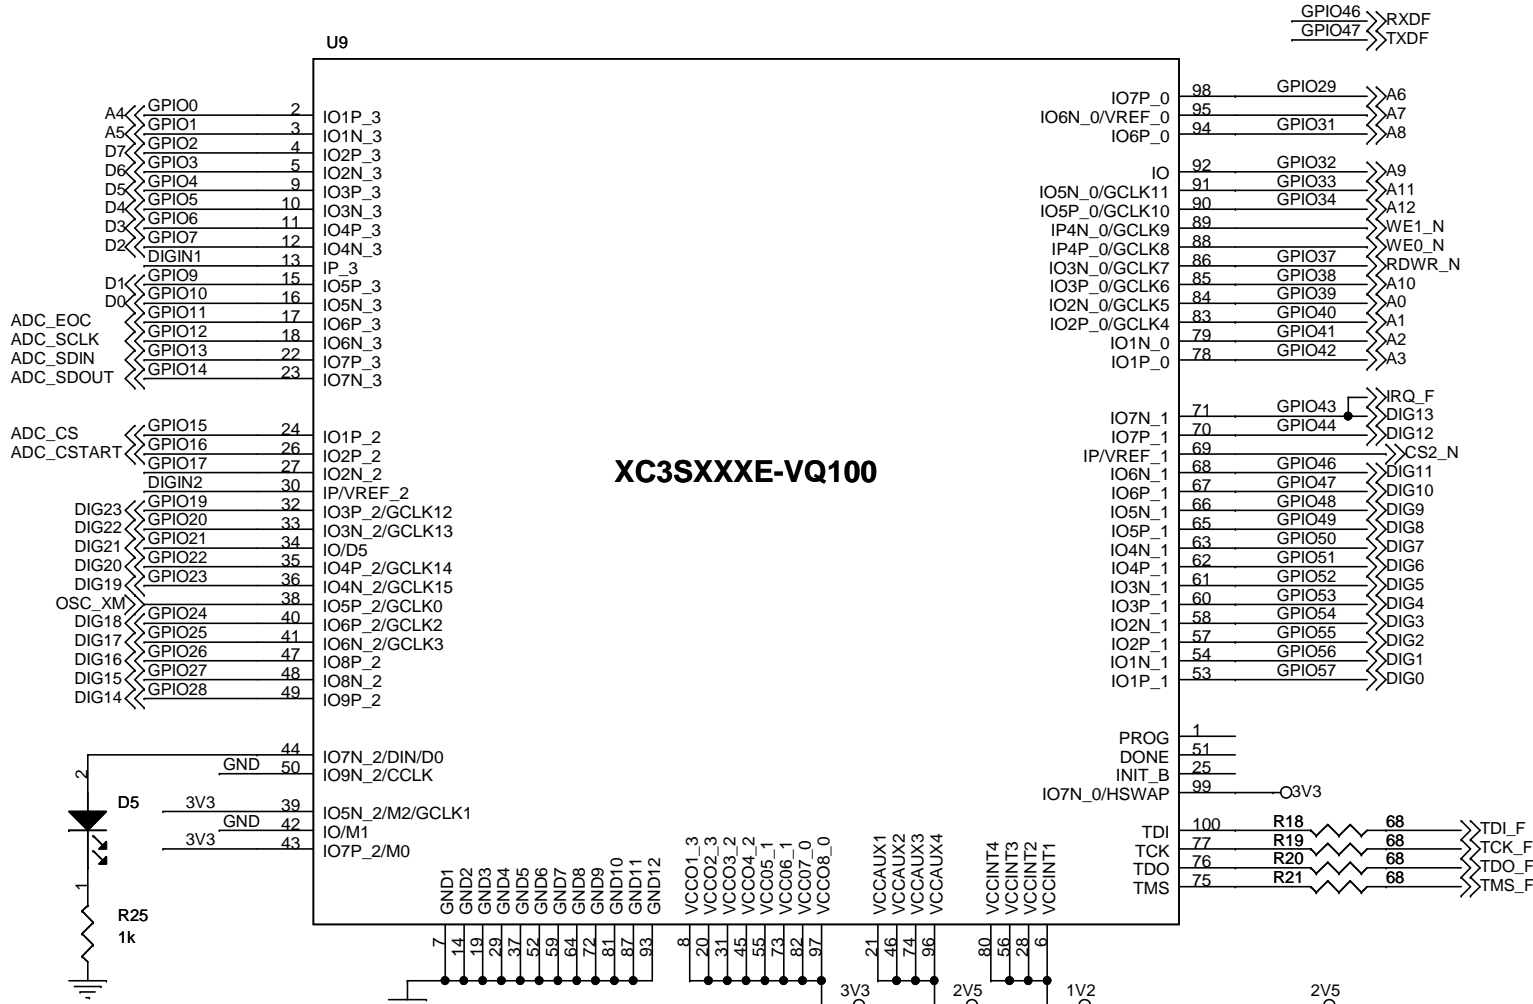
GPIO46 RXDF
GPIO47 TXDF

U9

XC3SXXXE-VQ100

| Net | Signal | Pin | Pin name |
|---|---|---|---|
| A4 | GPIO0 | 2 | IO1P_3 |
| A5 | GPIO1 | 3 | IO1N_3 |
| D7 | GPIO2 | 4 | IO2P_3 |
| D6 | GPIO3 | 5 | IO2N_3 |
| D5 | GPIO4 | 9 | IO3P_3 |
| D4 | GPIO5 | 10 | IO3N_3 |
| D3 | GPIO6 | 11 | IO4P_3 |
| D2 | GPIO7 | 12 | IO4N_3 |
| | DIGIN1 | 13 | IP_3 |
| D1 | GPIO9 | 15 | IO5P_3 |
| D0 | GPIO10 | 16 | IO5N_3 |
| ADC_EOC | GPIO11 | 17 | IO6P_3 |
| ADC_SCLK | GPIO12 | 18 | IO6N_3 |
| ADC_SDIN | GPIO13 | 22 | IO7P_3 |
| ADC_SDOUT | GPIO14 | 23 | IO7N_3 |
| ADC_CS | GPIO15 | 24 | IO1P_2 |
| ADC_CSTART | GPIO16 | 26 | IO2P_2 |
| | GPIO17 | 27 | IO2N_2 |
| | DIGIN2 | 30 | IP/VREF_2 |
| DIG23 | GPIO19 | 32 | IO3P_2/GCLK12 |
| DIG22 | GPIO20 | 33 | IO3N_2/GCLK13 |
| DIG21 | GPIO21 | 34 | IO/D5 |
| DIG20 | GPIO22 | 35 | IO4P_2/GCLK14 |
| DIG19 | GPIO23 | 36 | IO4N_2/GCLK15 |
| OSC_XM | | 38 | IO5P_2/GCLK0 |
| DIG18 | GPIO24 | 40 | IO6P_2/GCLK2 |
| DIG17 | GPIO25 | 41 | IO6N_2/GCLK3 |
| DIG16 | GPIO26 | 47 | IO8P_2 |
| DIG15 | GPIO27 | 48 | IO8N_2 |
| DIG14 | GPIO28 | 49 | IO9P_2 |
| | | 44 | IO7N_2/DIN/D0 |
| | GND | 50 | IO9N_2/CCLK |
| | 3V3 | 39 | IO5N_2/M2/GCLK1 |
| | GND | 42 | IO/M1 |
| | 3V3 | 43 | IO7P_2/M0 |

| Pin name | Pin | Signal | Net |
|---|---|---|---|
| IO7P_0 | 98 | GPIO29 | A6 |
| IO6N_0/VREF_0 | 95 | | A7 |
| IO6P_0 | 94 | GPIO31 | A8 |
| IO | 92 | GPIO32 | A9 |
| IO5N_0/GCLK11 | 91 | GPIO33 | A11 |
| IO5P_0/GCLK10 | 90 | GPIO34 | A12 |
| IP4N_0/GCLK9 | 89 | | WE1_N |
| IP4P_0/GCLK8 | 88 | | WE0_N |
| IO3N_0/GCLK7 | 86 | GPIO37 | RDWR_N |
| IO3P_0/GCLK6 | 85 | GPIO38 | A10 |
| IO2N_0/GCLK5 | 84 | GPIO39 | A0 |
| IO2P_0/GCLK4 | 83 | GPIO40 | A1 |
| IO1N_0 | 79 | GPIO41 | A2 |
| IO1P_0 | 78 | GPIO42 | A3 |
| IO7N_1 | 71 | GPIO43 | IRQ_F, DIG13 |
| IO7P_1 | 70 | GPIO44 | DIG12 |
| IP/VREF_1 | 69 | | CS2_N |
| IO6N_1 | 68 | GPIO46 | DIG11 |
| IO6P_1 | 67 | GPIO47 | DIG10 |
| IO5N_1 | 66 | GPIO48 | DIG9 |
| IO5P_1 | 65 | GPIO49 | DIG8 |
| IO4N_1 | 63 | GPIO50 | DIG7 |
| IO4P_1 | 62 | GPIO51 | DIG6 |
| IO3N_1 | 61 | GPIO52 | DIG5 |
| IO3P_1 | 60 | GPIO53 | DIG4 |
| IO2N_1 | 58 | GPIO54 | DIG3 |
| IO2P_1 | 57 | GPIO55 | DIG2 |
| IO1N_1 | 54 | GPIO56 | DIG1 |
| IO1P_1 | 53 | GPIO57 | DIG0 |
| PROG | 1 | | |
| DONE | 51 | | |
| INIT_B | 25 | | |
| IO7N_0/HSWAP | 99 | | 3V3 |
| TDI | 100 | R18 68 | TDI_F |
| TCK | 77 | R19 68 | TCK_F |
| TDO | 76 | R20 68 | TDO_F |
| TMS | 75 | R21 68 | TMS_F |

D5
2
1
R25
1k

GND1 GND2 GND3 GND4 GND5 GND6 GND7 GND8 GND9 GND10 GND11 GND12
7 14 19 29 37 52 59 64 72 81 87 93

VCCO1_3 VCCO2_3 VCCO3_2 VCCO4_2 VCC05_1 VCC06_1 VCC07_0 VCCO8_0
8 20 31 45 55 73 82 97
3V3

VCCAUX1 VCCAUX2 VCCAUX3 VCCAUX4
21 46 74 96
2V5

VCCINT4 VCCINT3 VCCINT2 VCCINT1
80 56 28 6
1V2

2V5